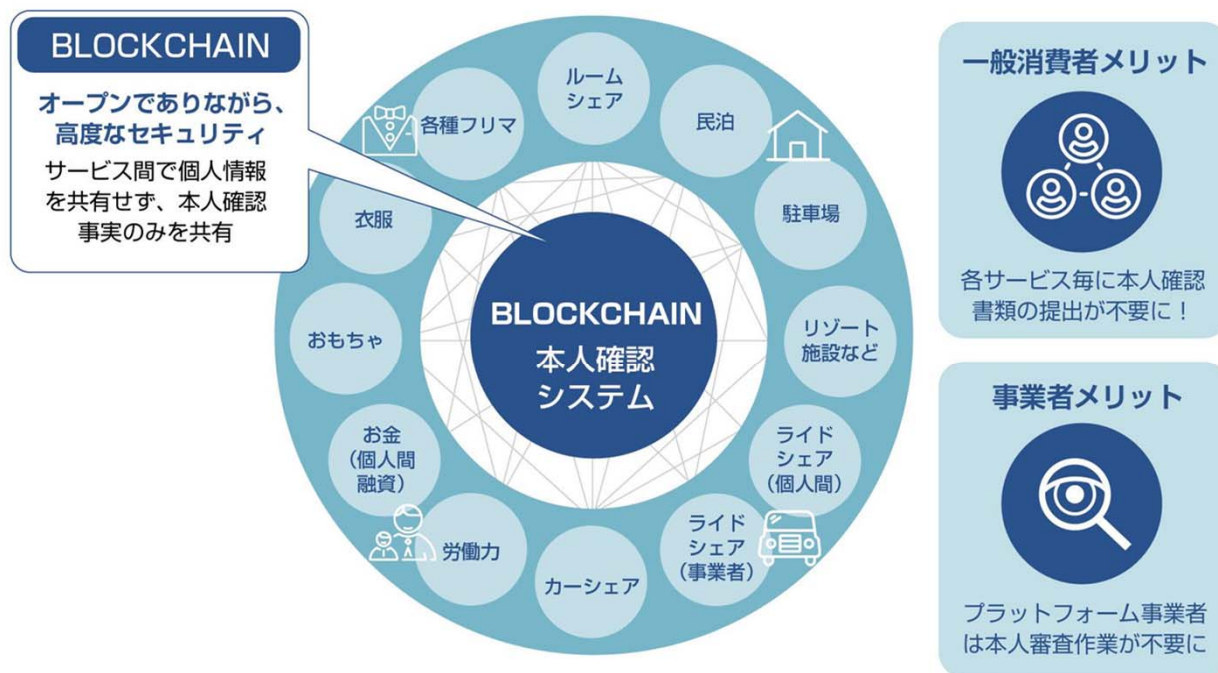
BLOCKCHAIN

オープンでありながら、
高度なセキュリティ

サービス間で個人情報を共有せず、本人確認事実のみを共有

ルームシェア

民泊

駐車場

リゾート施設など

ライドシェア（個人間）

ライドシェア（事業者）

カーシェア

労働力

お金（個人間融資）

おもちゃ

衣服

各種フリマ

BLOCKCHAIN
本人確認
システム

一般消費者メリット

各サービス毎に本人確認書類の提出が不要に！

事業者メリット

プラットフォーム事業者は本人審査作業が不要に